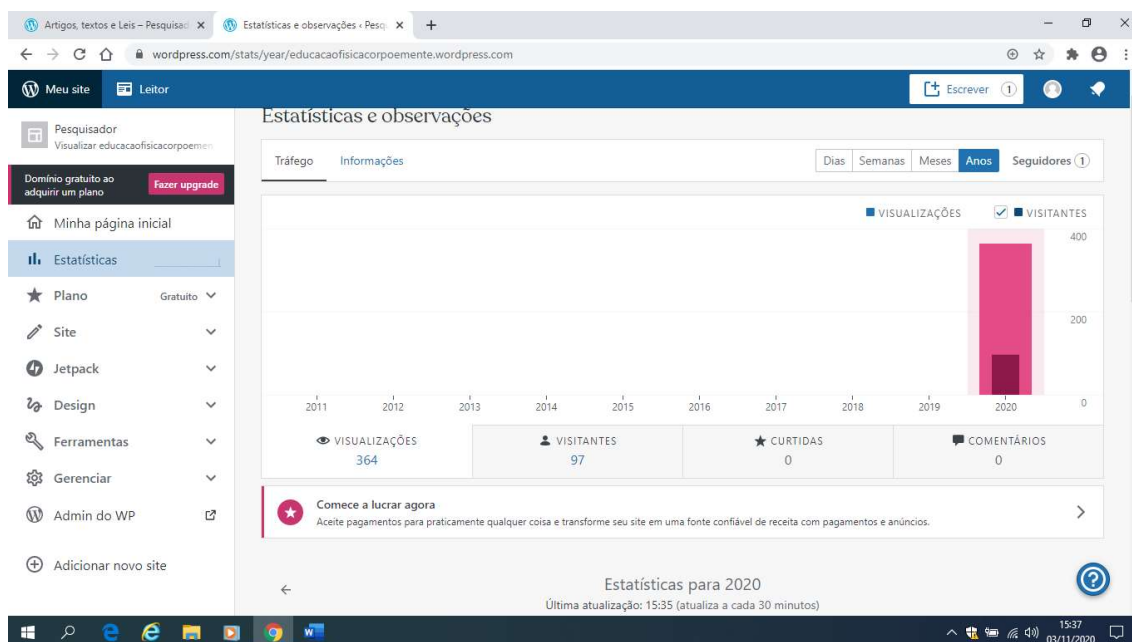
Artigos, textos e Leis – Pesquisad ×
Estatísticas e observações ‹ Pesq ×
+

wordpress.com/stats/year/educacaofisicacorpoemente.wordpress.com

Meu site
Leitor
Escrever 1

Estatísticas e observações

Pesquisador
Visualizar educacaofisicacorpoemen

Domínio gratuito ao adquirir um plano
Fazer upgrade

Minha página inicial
Estatísticas
Plano Gratuito
Site
Jetpack
Design
Ferramentas
Gerenciar
Admin do WP

Adicionar novo site

Tráfego
Informações

Dias
Semanas
Meses
Anos
Seguidores 1

VISUALIZAÇÕES
VISITANTES

400
200
0

2011
2012
2013
2014
2015
2016
2017
2018
2019
2020

VISUALIZAÇÕES
364
VISITANTES
97
CURTIDAS
0
COMENTÁRIOS
0

Comece a lucrar agora
Aceite pagamentos para praticamente qualquer coisa e transforme seu site em uma fonte confiável de receita com pagamentos e anúncios.

Estatísticas para 2020
Última atualização: 15:35 (atualiza a cada 30 minutos)

15:37
03/11/2020